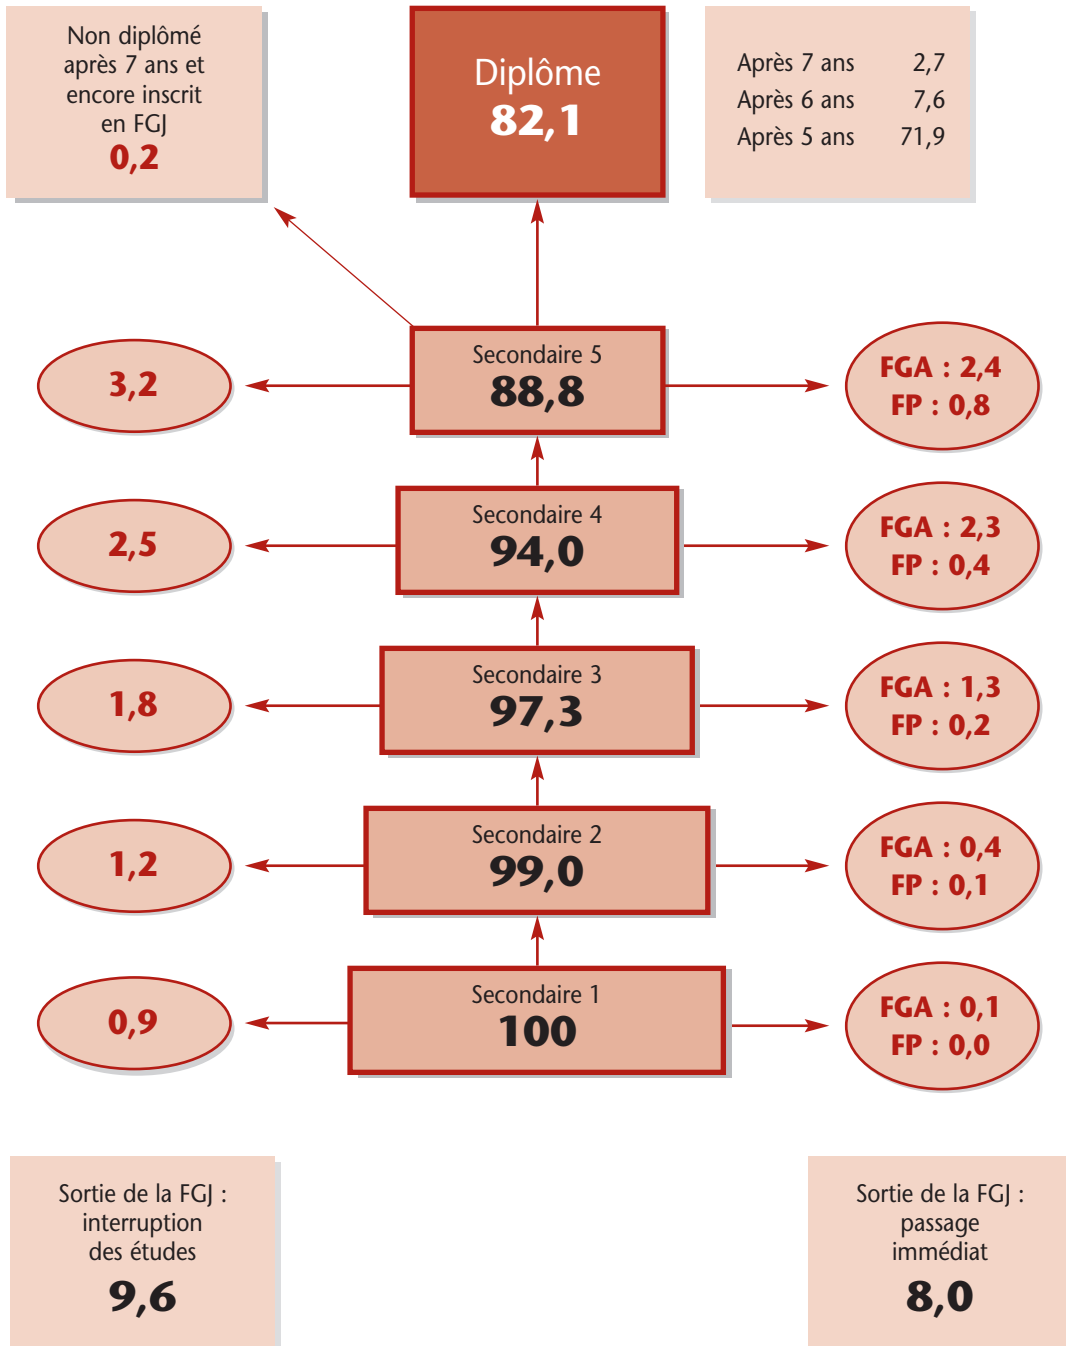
Non diplômé après 7 ans et encore inscrit en FGJ
0,2

Diplôme
82,1

| Après 7 ans | 2,7 |
|---|---|
| Après 6 ans | 7,6 |
| Après 5 ans | 71,9 |

3,2

Secondaire 5
88,8

FGA : 2,4
FP : 0,8

2,5

Secondaire 4
94,0

FGA : 2,3
FP : 0,4

1,8

Secondaire 3
97,3

FGA : 1,3
FP : 0,2

1,2

Secondaire 2
99,0

FGA : 0,4
FP : 0,1

0,9

Secondaire 1
100

FGA : 0,1
FP : 0,0

Sortie de la FGJ : interruption des études
9,6

Sortie de la FGJ : passage immédiat
8,0